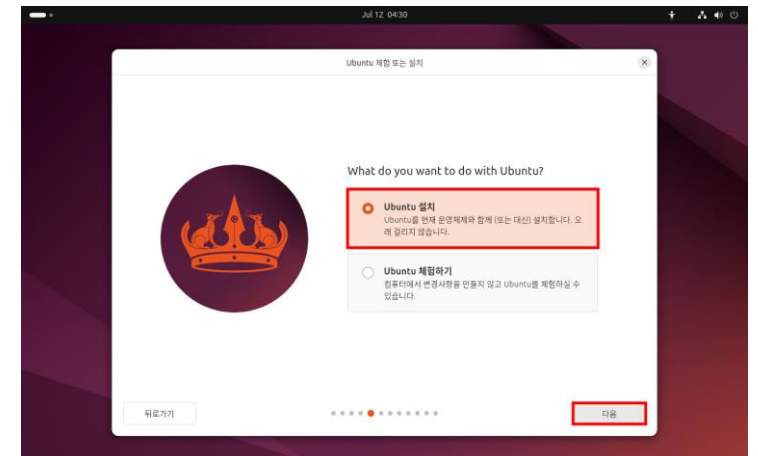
Jul 12 04:30

Ubuntu 체험 또는 설치

What do you want to do with Ubuntu?

Ubuntu 설치
Ubuntu를 현재 운영체제와 함께 (또는 대신) 설치합니다. 오래 걸리지 않습니다.

Ubuntu 체험하기
컴퓨터에서 변경사항을 만들지 않고 Ubuntu를 체험하실 수 있습니다.

뒤로가기

다음